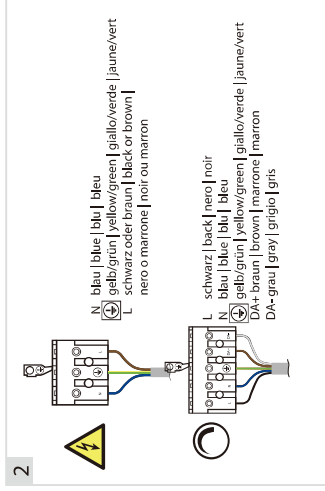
2

N blau | blue | blu | bleu
⏚ gelb/grün | yellow/green | giallo/verde | jaune/vert
L schwarz oder braun | black or brown | nero o marrone | noir ou marron

L schwarz | back | nero | noir
N blau | blue | blu | bleu
⏚ gelb/grün | yellow/green | giallo/verde | jaune/vert
DA+ braun | brown | marrone | marron
DA- grau | gray | grigio | gris